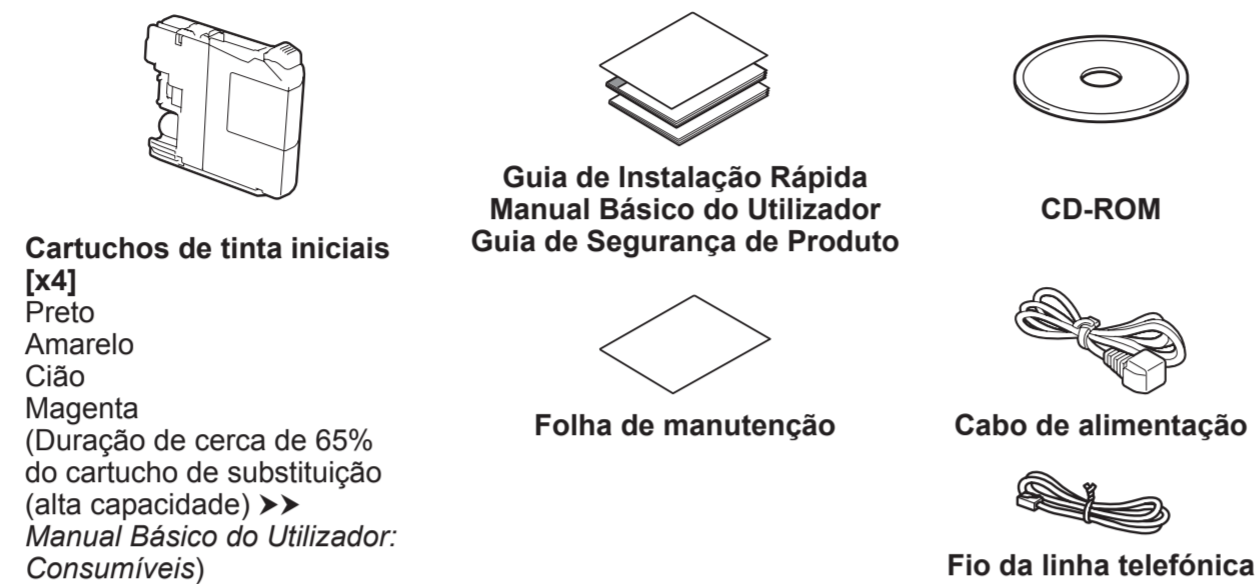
Cartuchos de tinta iniciais [x4]
Preto
Amarelo
Cião
Magenta
(Duração de cerca de 65% do cartucho de substituição (alta capacidade) ➤➤ *Manual Básico do Utilizador: Consumíveis*)

Guia de Instalação Rápida
Manual Básico do Utilizador
Guia de Segurança de Produto

Folha de manutenção

CD-ROM

Cabo de alimentação

Fio da linha telefónica